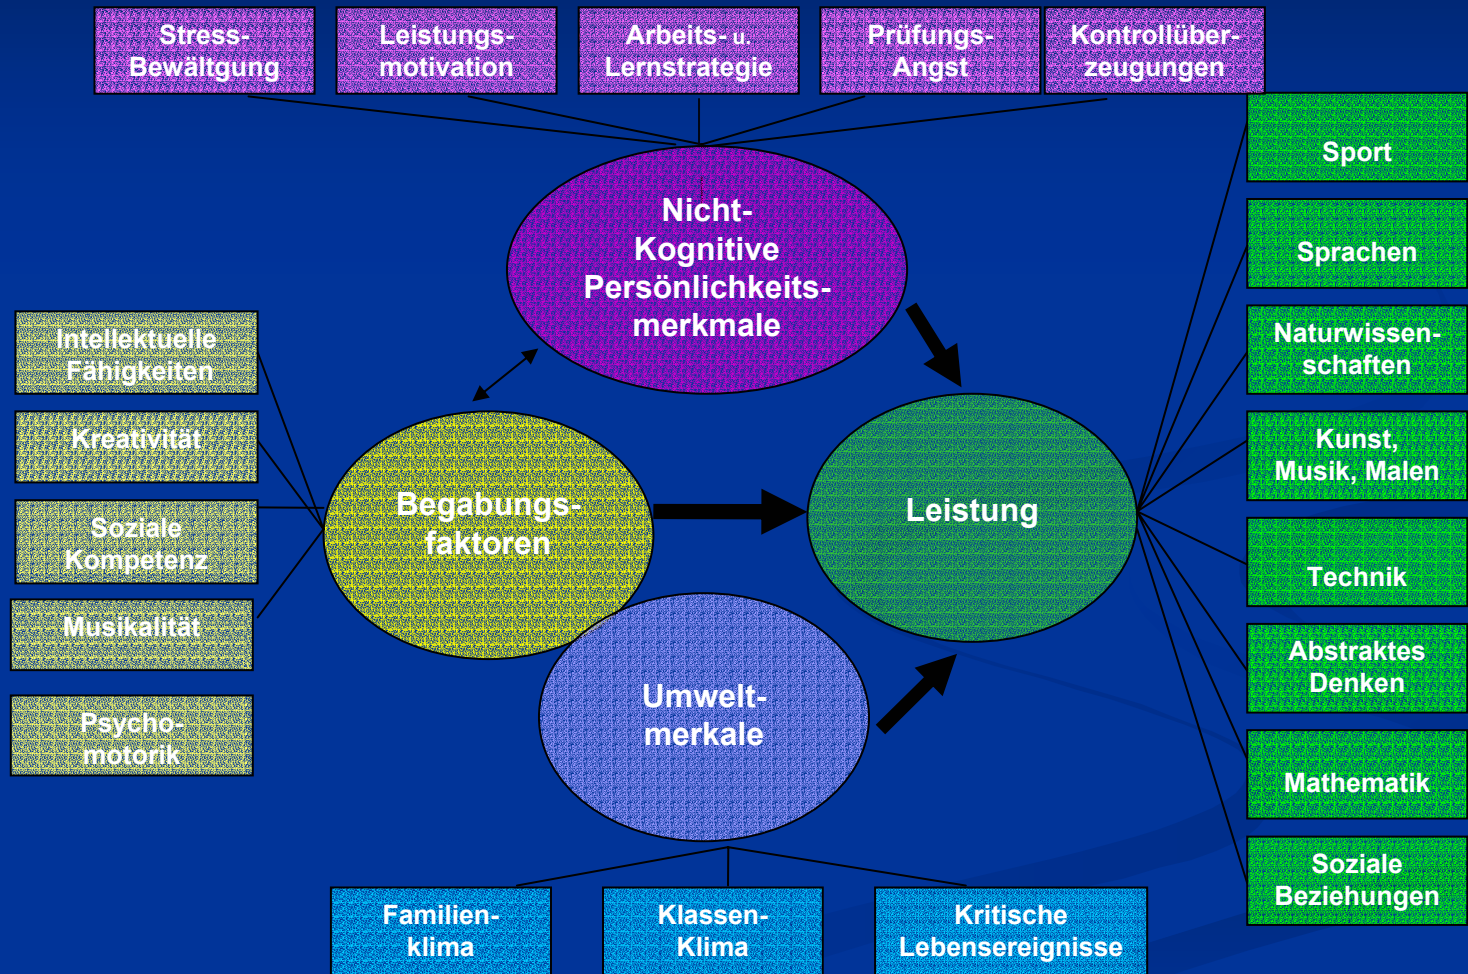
Stress-Bewältgung

Leistungsmotivation

Arbeits- u. Lernstrategie

Prüfungs-Angst

Kontrollüberzeugungen

Nicht-Kognitive Persönlichkeitsmerkmale

Intellektuelle Fähigkeiten

Kreativität

Soziale Kompetenz

Musikalität

Psycho-motorik

Begabungsfaktoren

Leistung

Umwelt-merkale

Sport

Sprachen

Naturwissenschaften

Kunst, Musik, Malen

Technik

Abstraktes Denken

Mathematik

Soziale Beziehungen

Familienklima

Klassen-Klima

Kritische Lebensereignisse